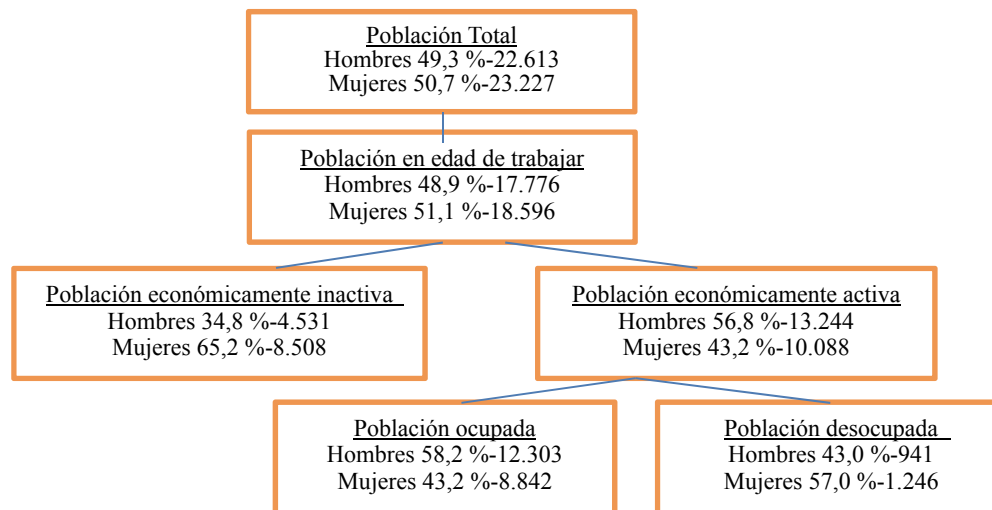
Población Total
Hombres 49,3 %-22.613
Mujeres 50,7 %-23.227

Población en edad de trabajar
Hombres 48,9 %-17.776
Mujeres 51,1 %-18.596

Población económicamente inactiva
Hombres 34,8 %-4.531
Mujeres 65,2 %-8.508

Población económicamente activa
Hombres 56,8 %-13.244
Mujeres 43,2 %-10.088

Población ocupada
Hombres 58,2 %-12.303
Mujeres 43,2 %-8.842

Población desocupada
Hombres 43,0 %-941
Mujeres 57,0 %-1.246